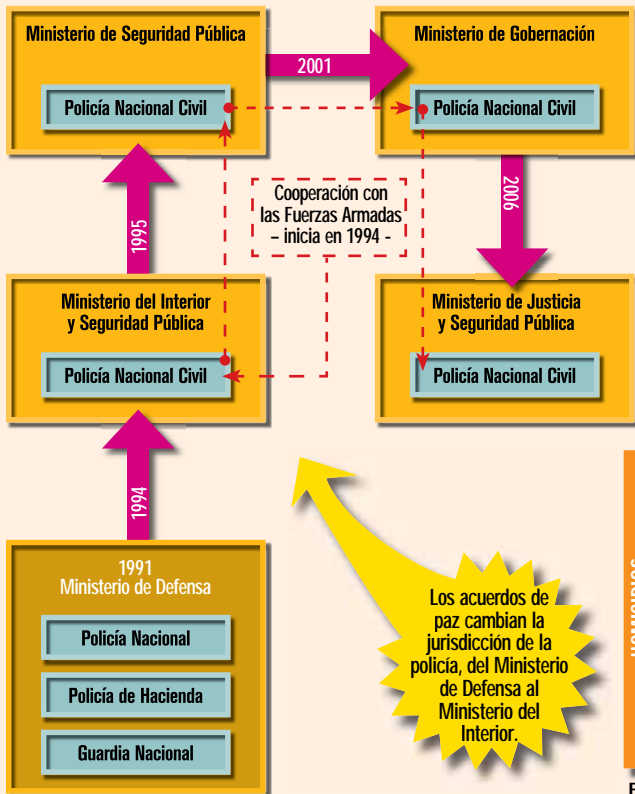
Ministerio de Seguridad Pública

Policía Nacional Civil

2001

Ministerio de Gobernación

Policía Nacional Civil

1995

Cooperación con las Fuerzas Armadas – inicia en 1994 -

2006

Ministerio del Interior y Seguridad Pública

Policía Nacional Civil

Ministerio de Justicia y Seguridad Pública

Policía Nacional Civil

1994

1991
Ministerio de Defensa

Policía Nacional

Policía de Hacienda

Guardia Nacional

Los acuerdos de paz cambian la jurisdicción de la policía, del Ministerio de Defensa al Ministerio del Interior.

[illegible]